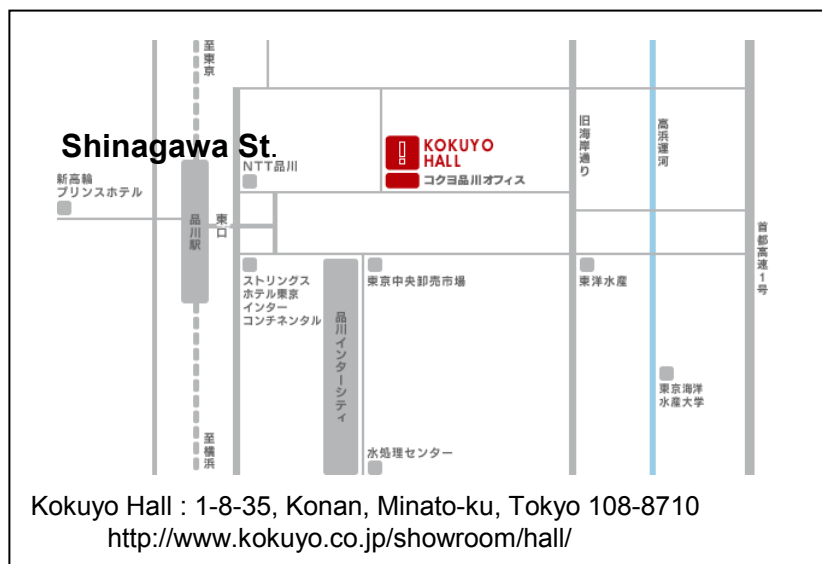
至東京

Shinagawa St.

KOKUYO HALL

コクヨ品川オフィス

NTT品川

新高輪プリンスホテル

品川駅

東口

旧海岸通り

高浜運河

首都高速1号

ストリングスホテル東京インターコンチネンタル

品川インターシティ

東京中央卸売市場

東洋水産

東京海洋水産大学

至横浜

水処理センター

Kokuyo Hall : 1-8-35, Konan, Minato-ku, Tokyo 108-8710
http://www.kokuyo.co.jp/showroom/hall/